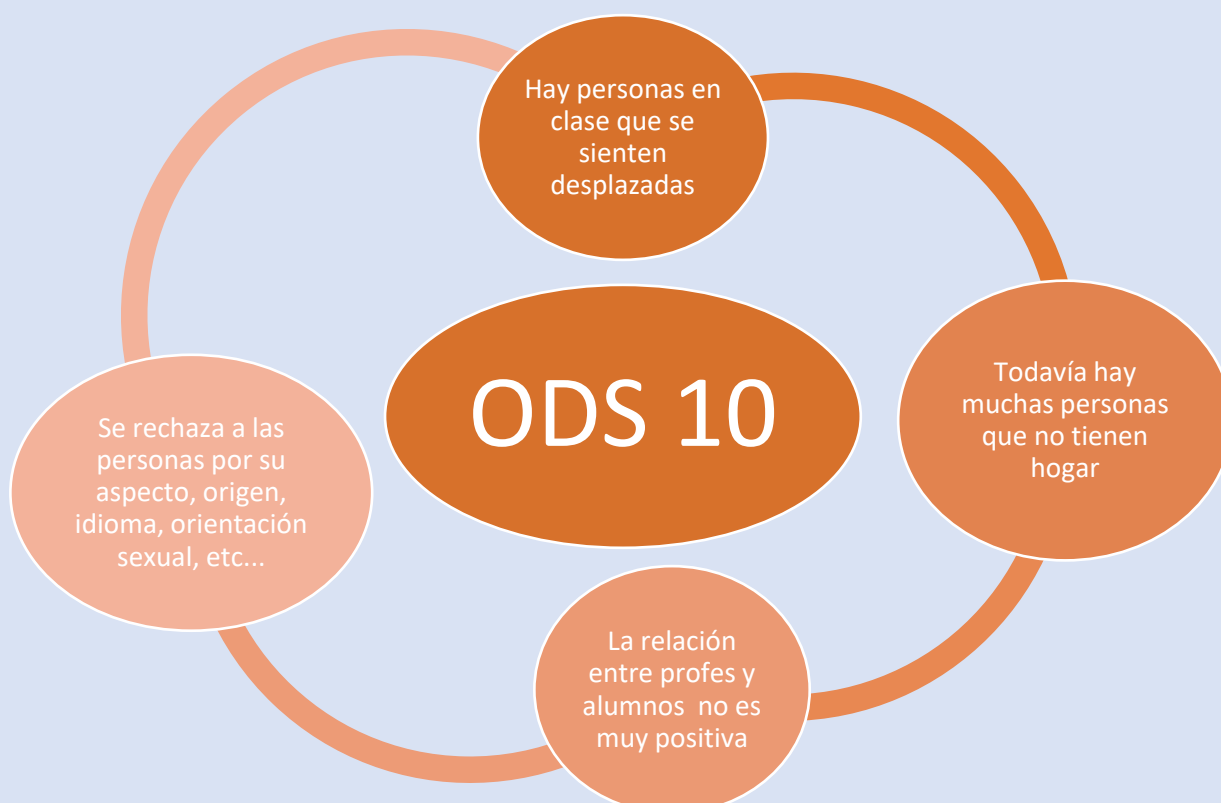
Hay personas en clase que se sienten desplazadas

ODS 10

Todavía hay muchas personas que no tienen hogar

La relación entre profes y alumnos no es muy positiva

Se rechaza a las personas por su aspecto, origen, idioma, orientación sexual, etc...